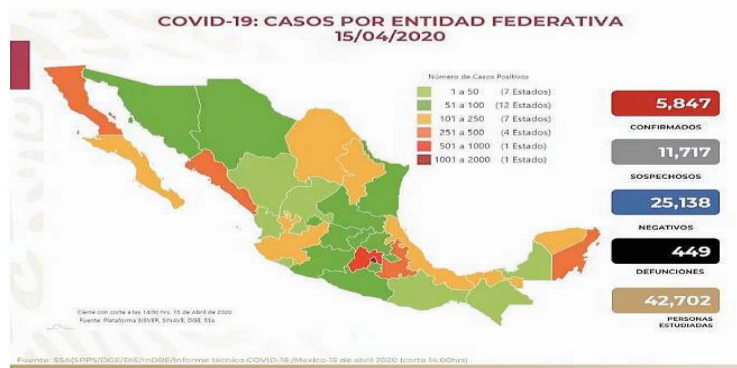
COVID-19: CASOS POR ENTIDAD FEDERATIVA
15/04/2020

Número de Casos Positivos

| | |
|---|---|
| 1 a 50 | (7 Estados) |
| 51 a 100 | (12 Estados) |
| 101 a 250 | (7 Estados) |
| 251 a 500 | (4 Estados) |
| 501 a 1000 | (1 Estado) |
| 1001 a 2000 | (1 Estado) |

5,847
CONFIRMADOS

11,717
SOSPECHOSOS

25,138
NEGATIVOS

449
DEFUNCIONES

42,702
PERSONAS ESTUDIADAS

Cierre con corte a las 14:00 hrs. 15 de abril de 2020
Fuente: Plataforma SISVER, SINAVE, DGE, SSa

Fuente: SSA/SPPS/DGE/DIE/InDRE/Informe técnico.COVID-19/Mexico-15 de abril 2020 (corte 14:00hrs)